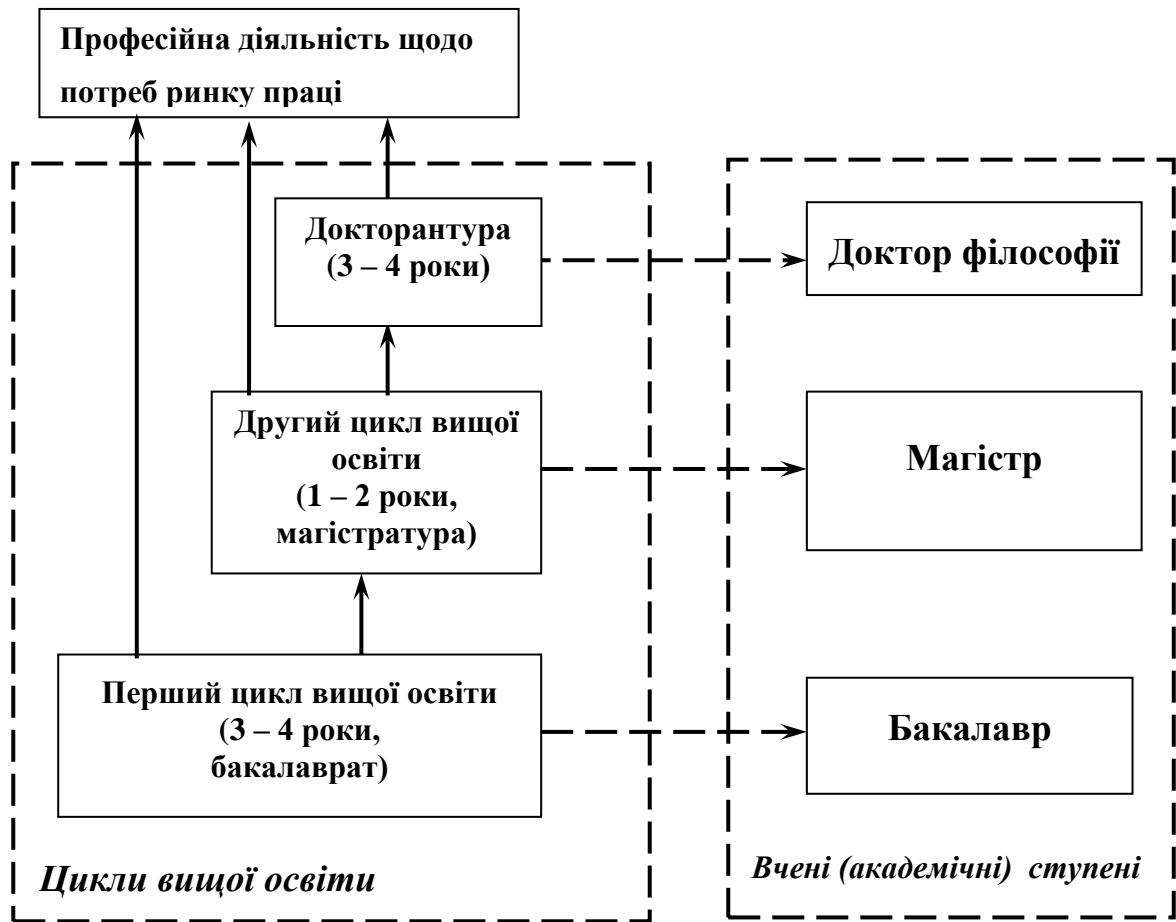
Професійна діяльність щодо потреб ринку праці

Докторантура (3 – 4 роки)

Доктор філософії

Другий цикл вищої освіти (1 – 2 роки, магістратура)

Магістр

Перший цикл вищої освіти (3 – 4 роки, бакалаврат)

Бакалавр

Цикли вищої освіти

Вчені (академічні) ступені